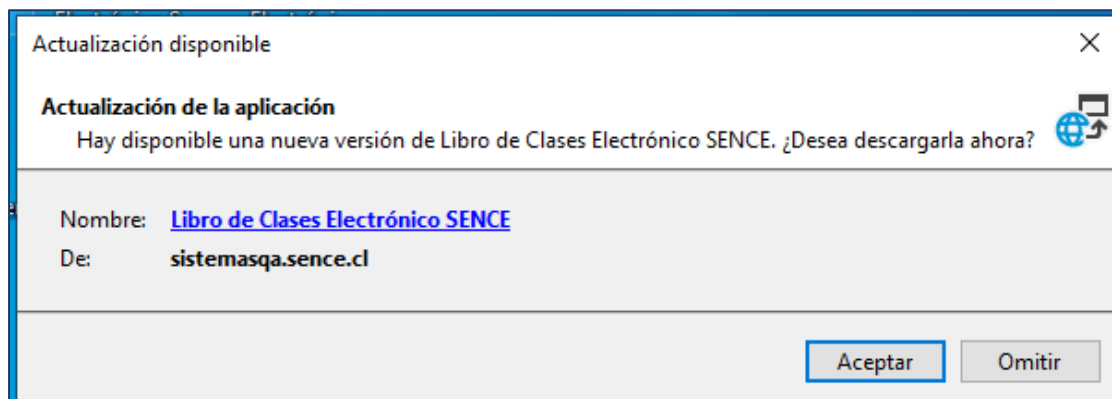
Actualización disponible

Actualización de la aplicación

Hay disponible una nueva versión de Libro de Clases Electrónico SENCE. ¿Desea descargarla ahora?

Nombre: Libro de Clases Electrónico SENCE

De: sistemasqa.sence.cl

Aceptar

Omitir